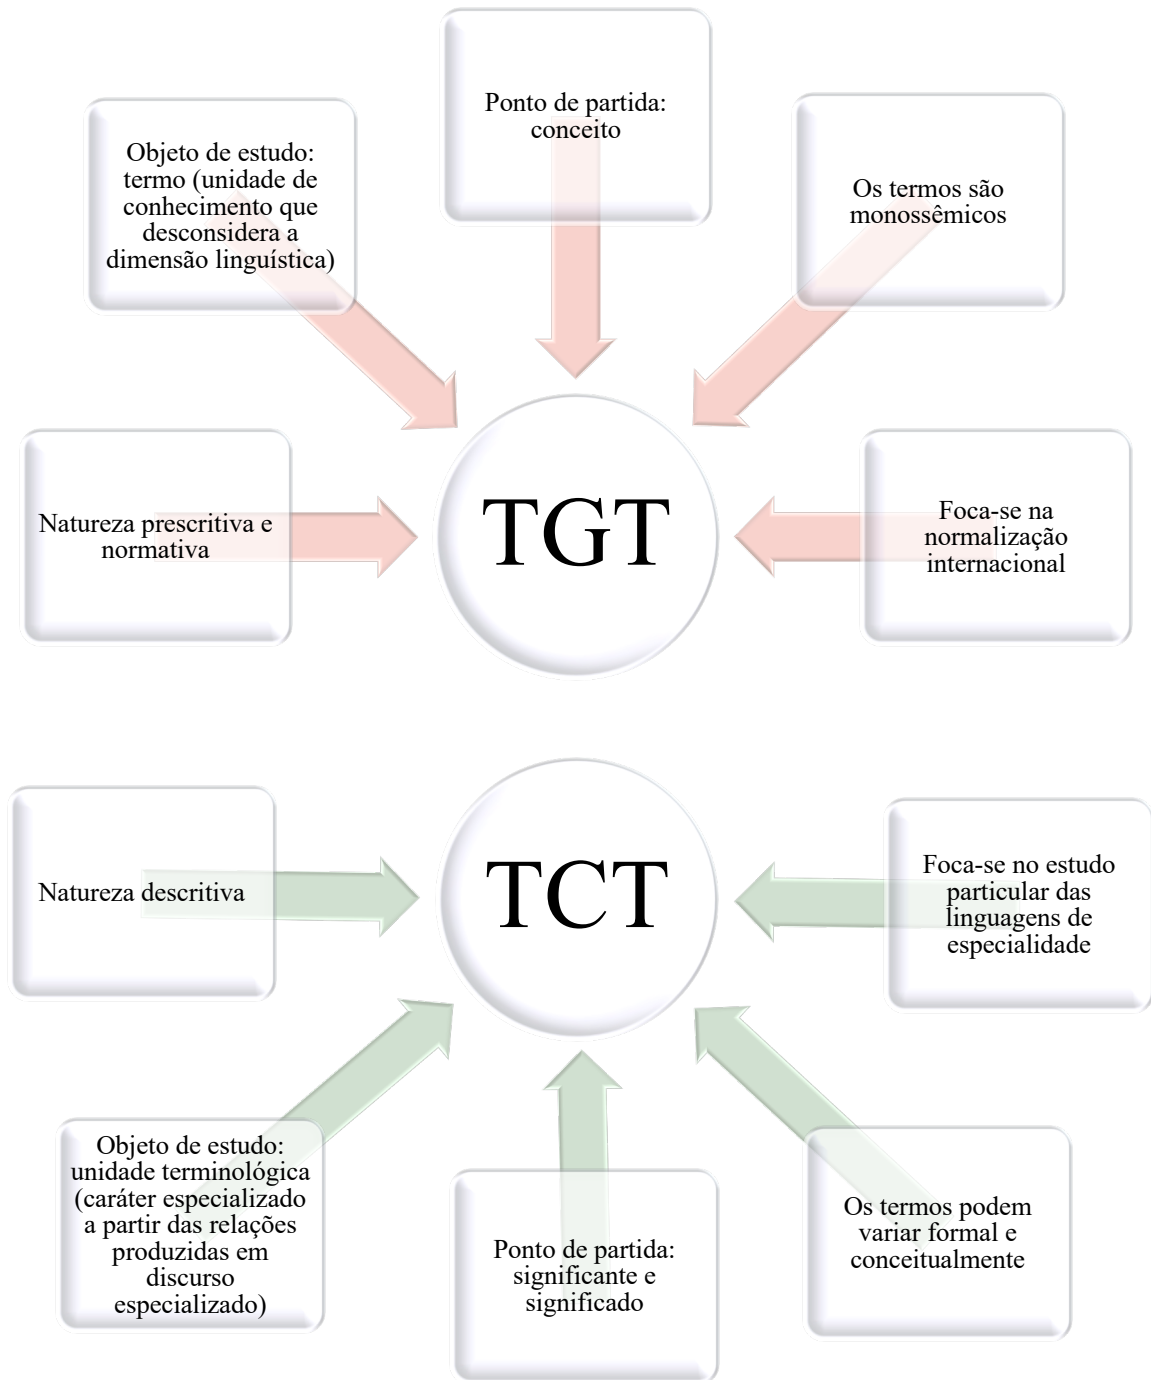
Ponto de partida: conceito

Objeto de estudo: termo (unidade de conhecimento que desconsidera a dimensão linguística)

Os termos são monossêmicos

Natureza prescritiva e normativa

TGT

Foca-se na normalização internacional

Natureza descritiva

TCT

Foca-se no estudo particular das linguagens de especialidade

Objeto de estudo: unidade terminológica (caráter especializado a partir das relações produzidas em discurso especializado)

Ponto de partida: significante e significado

Os termos podem variar formal e conceitualmente